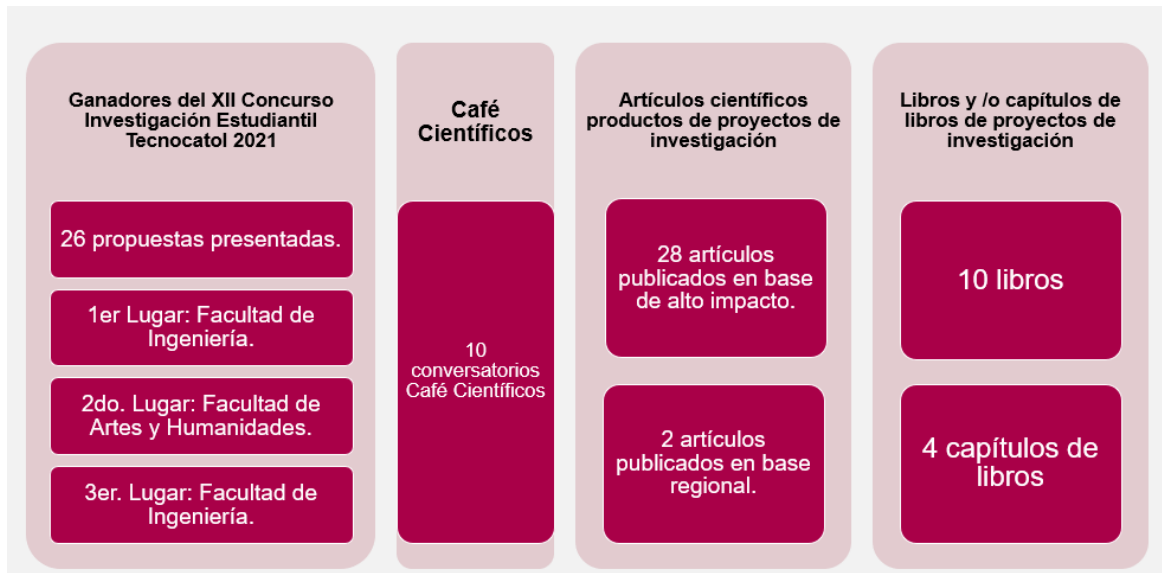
Ganadores del XII Concurso Investigación Estudiantil Tecnocatol 2021

26 propuestas presentadas.

1er Lugar: Facultad de Ingeniería.

2do. Lugar: Facultad de Artes y Humanidades.

3er. Lugar: Facultad de Ingeniería.

Café Científicos

10 conversatorios Café Científicos

Artículos científicos productos de proyectos de investigación

28 artículos publicados en base de alto impacto.

2 artículos publicados en base regional.

Libros y /o capítulos de libros de proyectos de investigación

10 libros

4 capítulos de libros